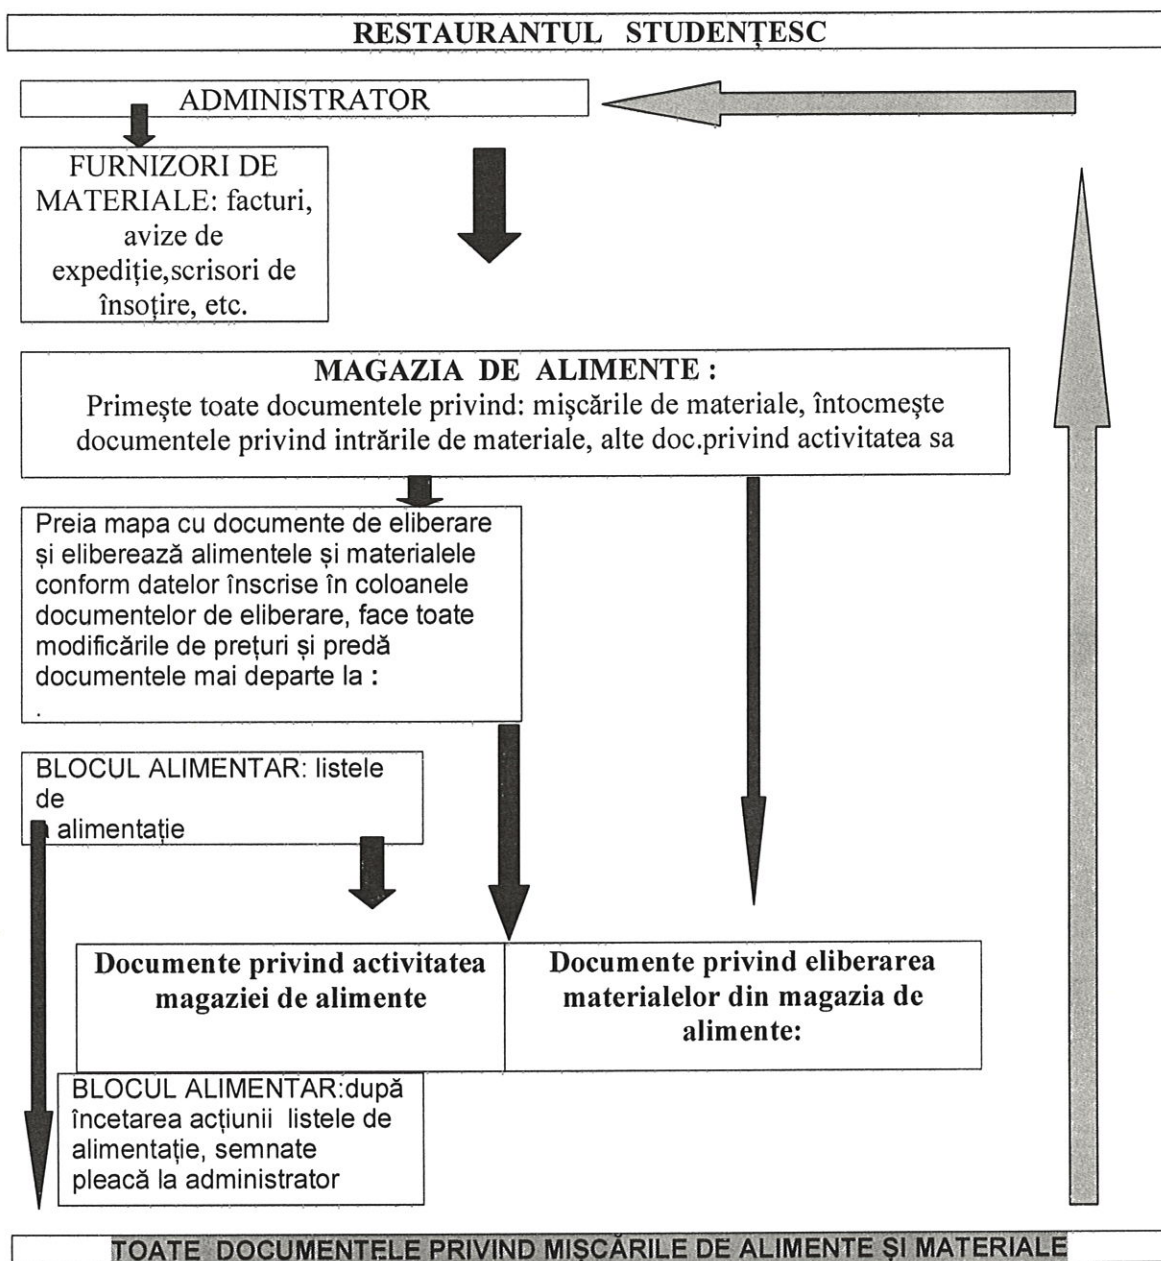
RESTAURANTUL STUDENȚESC

ADMINISTRATOR

FURNIZORI DE MATERIALE: facturi, avize de expediție,scrisori de însoțire, etc.

MAGAZIA DE ALIMENTE :
Primește toate documentele privind: mișcările de materiale, întocmește documentele privind intrările de materiale, alte doc.privind activitatea sa

Preia mapa cu documente de eliberare și eliberează alimentele și materialele conform datelor înscrise în coloanele documentelor de eliberare, face toate modificările de prețuri și predă documentele mai departe la :
.

BLOCUL ALIMENTAR: listele de
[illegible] alimentație

| Documente privind activitatea magaziei de alimente | Documente privind eliberarea materialelor din magazia de alimente: |
|---|---|

BLOCUL ALIMENTAR:după încetarea acțiunii listele de alimentație, semnate pleacă la administrator

TOATE DOCUMENTELE PRIVIND MIȘCĂRILE DE ALIMENTE ȘI MATERIALE